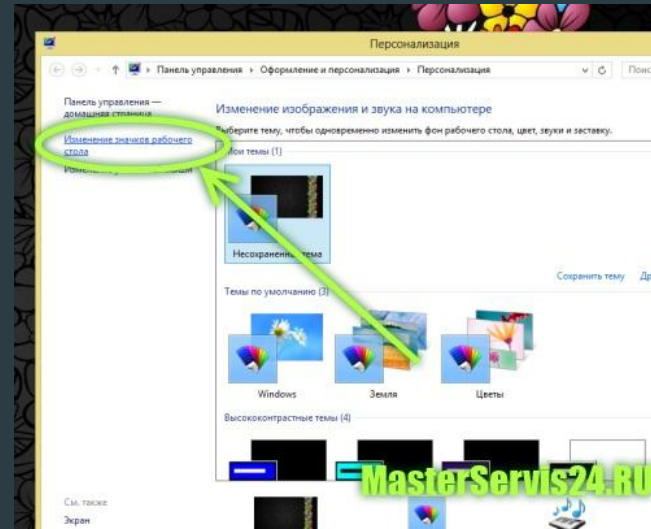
Персонализация

Панель управления › Оформление и персонализация › Персонализация

Поис

Панель управления — домашняя страница

Изменение значков рабочего стола

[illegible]

Изменение изображения и звука на компьютере

Выберите тему, чтобы одновременно изменить фон рабочего стола, цвет, звуки и заставку.

Мои темы (1)

Несохраненная тема

Сохранить тему

Др

Темы по умолчанию (3)

Windows

Земля

Цветы

Высококонтрастные темы (4)

См. также

Экран

MasterServis24.RU